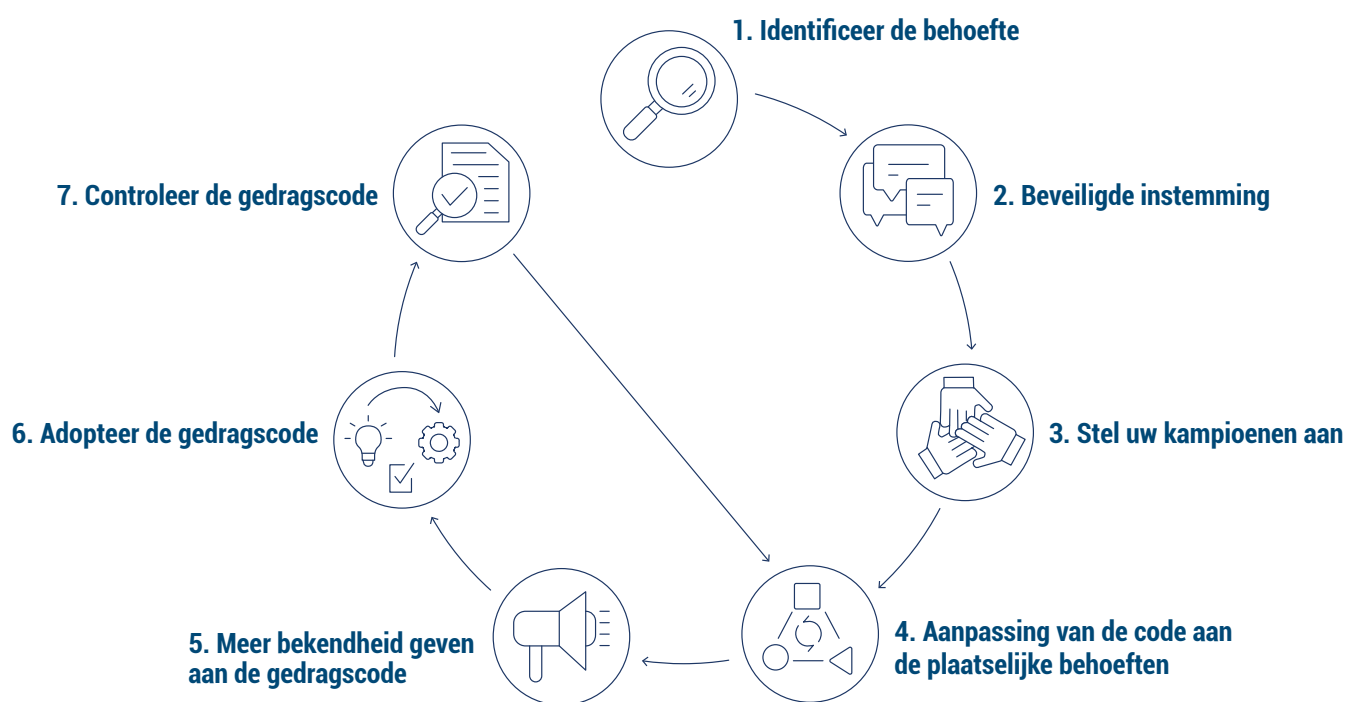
1. Identificeer de behoefte

2. Beveiligde instemming

3. Stel uw kampioenen aan

4. Aanpassing van de code aan de plaatselijke behoeften

5. Meer bekendheid geven aan de gedragscode

6. Adopteer de gedragscode

7. Controleer de gedragscode